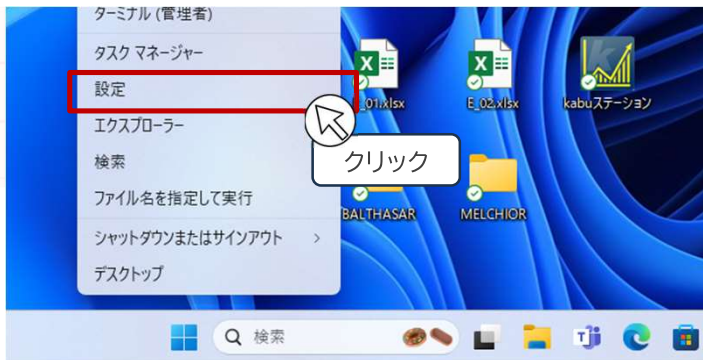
ターミナル (管理者)
タスク マネージャー
設定
エクスプローラー
検索
ファイル名を指定して実行
シャットダウンまたはサインアウト >
デスクトップ

_01.xlsx
E_02.xlsx
kabuステーション
クリック
BALTHASAR
MELCHIOR

検索